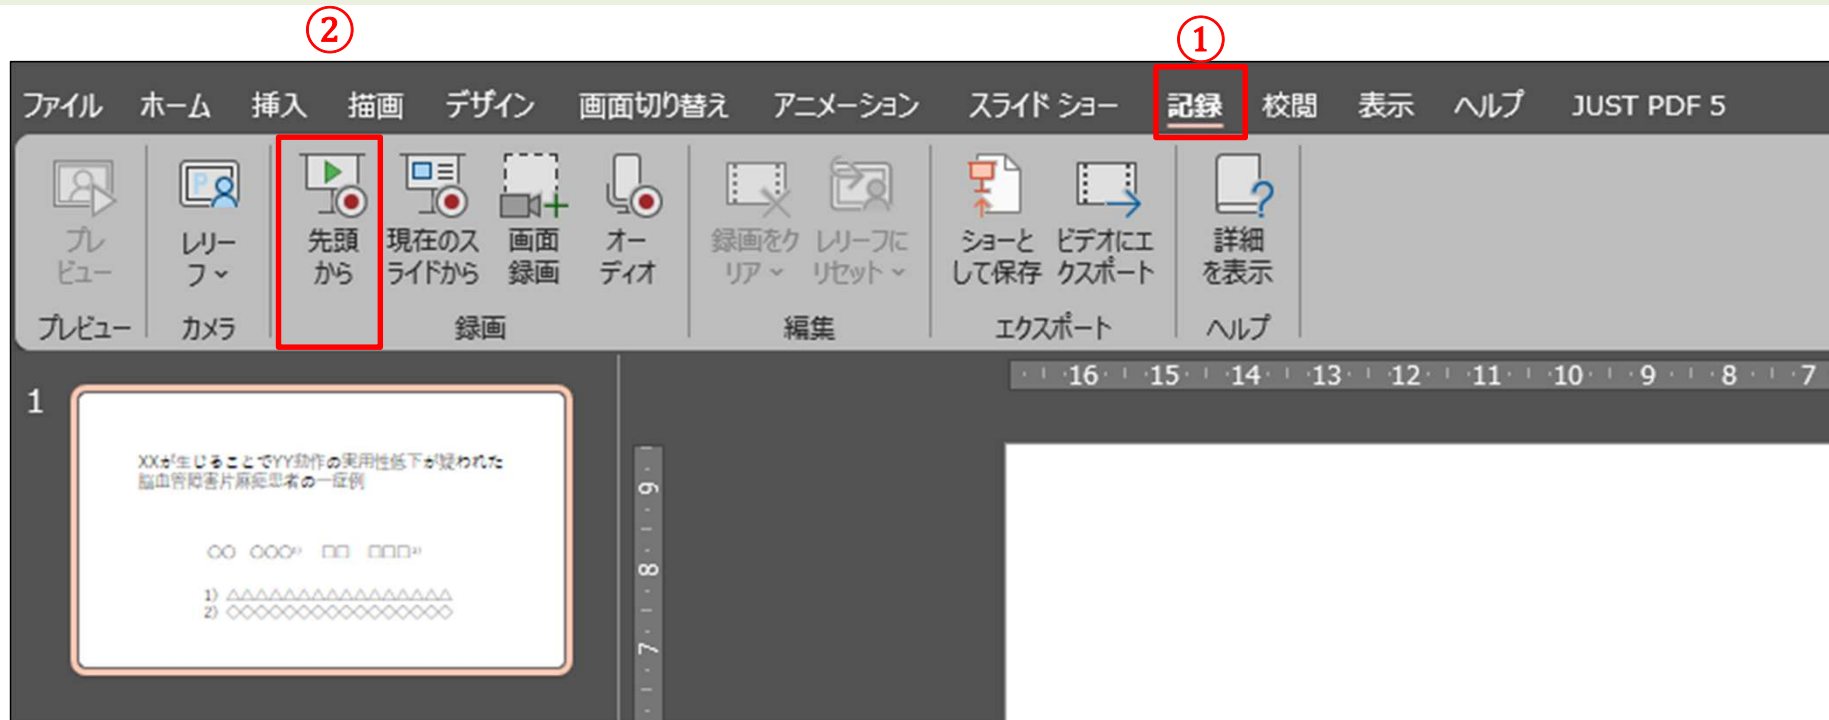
②
①

ファイル ホーム 挿入 描画 デザイン 画面切り替え アニメーション スライド ショー 記録 校閲 表示 ヘルプ JUST PDF 5

プレビュー
プレビュー

レリーフ
カメラ

先頭から
現在のスライドから
画面録画
オーディオ
録画

録画をクリア
レリーフにリセット
編集

ショーとして保存
ビデオにエクスポート
エクスポート

詳細を表示
ヘルプ

16 15 14 13 12 11 10 9 8 7

1

XXが生じることでYY動作の実用性低下が疑われた
脳血管障害片麻痺患者の一症例

○○ ○○○$^{1)}$ □□ □□□$^{2)}$

1) △△△△△△△△△△△△△△△
2) ◇◇◇◇◇◇◇◇◇◇◇◇◇◇

9
8
7